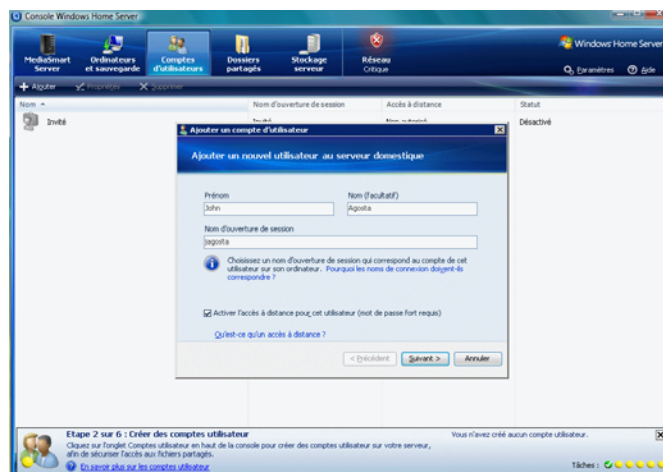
Console Windows Home Server

MediaSmart Server
Ordinateurs et sauvegarde
Comptes d'utilisateurs
Dossiers partagés
Stockage serveur
Réseau Critique

Windows Home Server
Paramètres
Aide

Ajouter
Propriétés
Supprimer

| Nom | Nom d'ouverture de session | Accès à distance | Statut |
|---|---|---|---|
| Invité | Invité | Non autorisé | Désactivé |

Ajouter un compte d'utilisateur

Ajouter un nouvel utilisateur au serveur domestique

Prénom
John
Nom (facultatif)
Agosta
Nom d'ouverture de session
jagosta

Choisissez un nom d'ouverture de session qui correspond au compte de cet utilisateur sur son ordinateur. Pourquoi les noms de connexion doivent-ils correspondre ?

Activer l'accès à distance pour cet utilisateur (mot de passe fort requis)

Qu'est-ce qu'un accès à distance ?

< Précédent
Suivant >
Annuler

Etape 2 sur 6 : Créer des comptes utilisateur
Cliquez sur l'onglet Comptes utilisateur en haut de la console pour créer des comptes utilisateur sur votre serveur, afin de sécuriser l'accès aux fichiers partagés.
En savoir plus sur les comptes utilisateur
Vous n'avez créé aucun compte utilisateur.
Tâches :